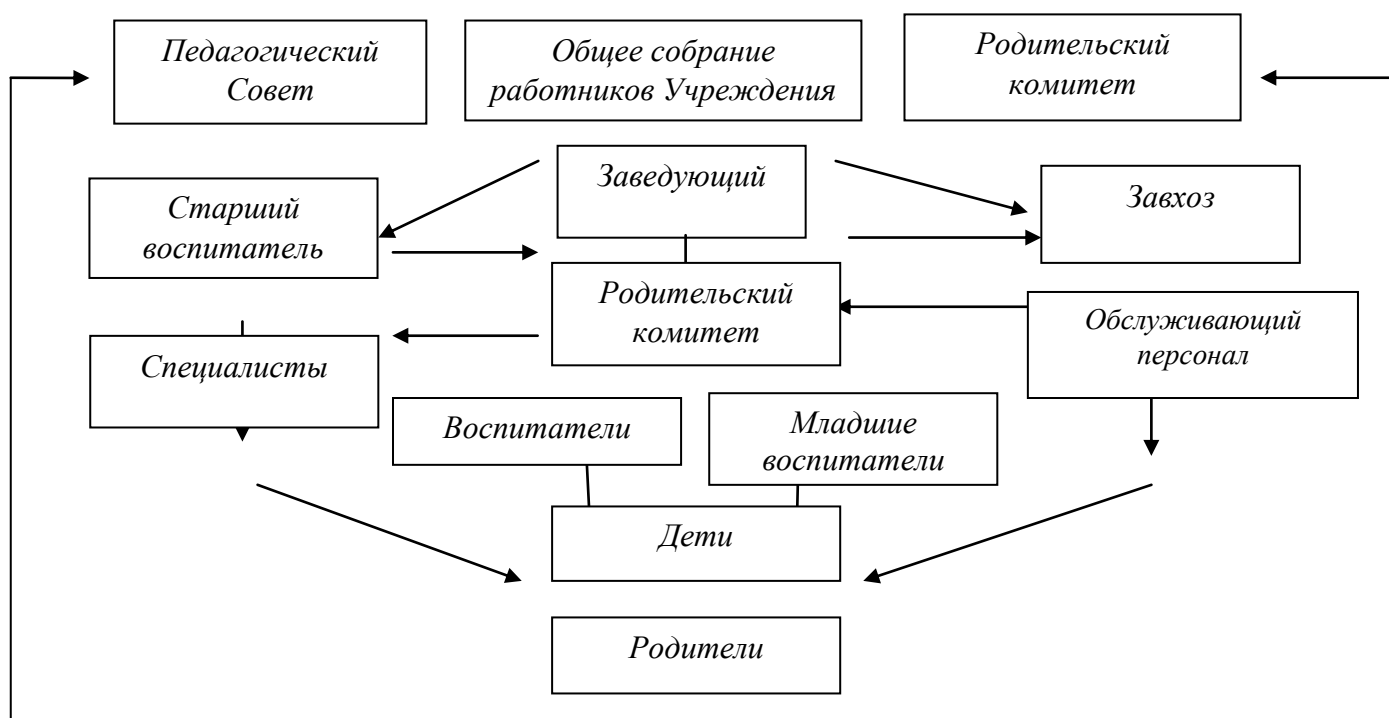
Педагогический Совет

Общее собрание работников Учреждения

Родительский комитет

Заведующий

Старший воспитатель

Завхоз

Родительский комитет

Обслуживающий персонал

Специалисты

Воспитатели

Младшие воспитатели

Дети

Родители